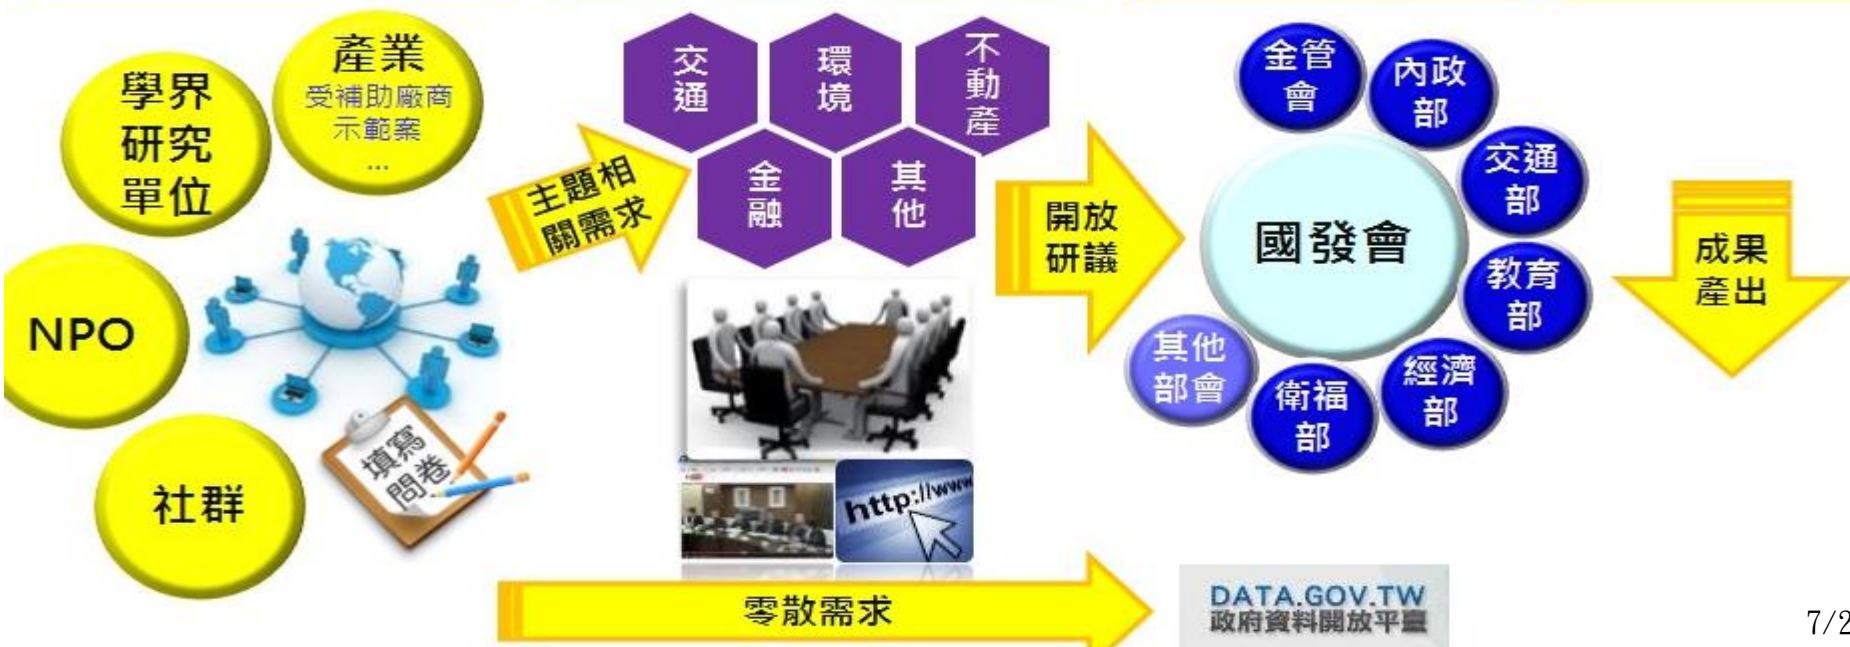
學界研究單位

產業
受補助廠商
示範案
...

NPO

社群

填寫問卷

主題相關需求

交通

環境

不動產

金融

其他

http://www

開放研議

零散需求

金管會

內政部

交通部

教育部

經濟部

衛福部

其他部會

國發會

成果產出

DATA.GOV.TW
政府資料開放平臺

7/2